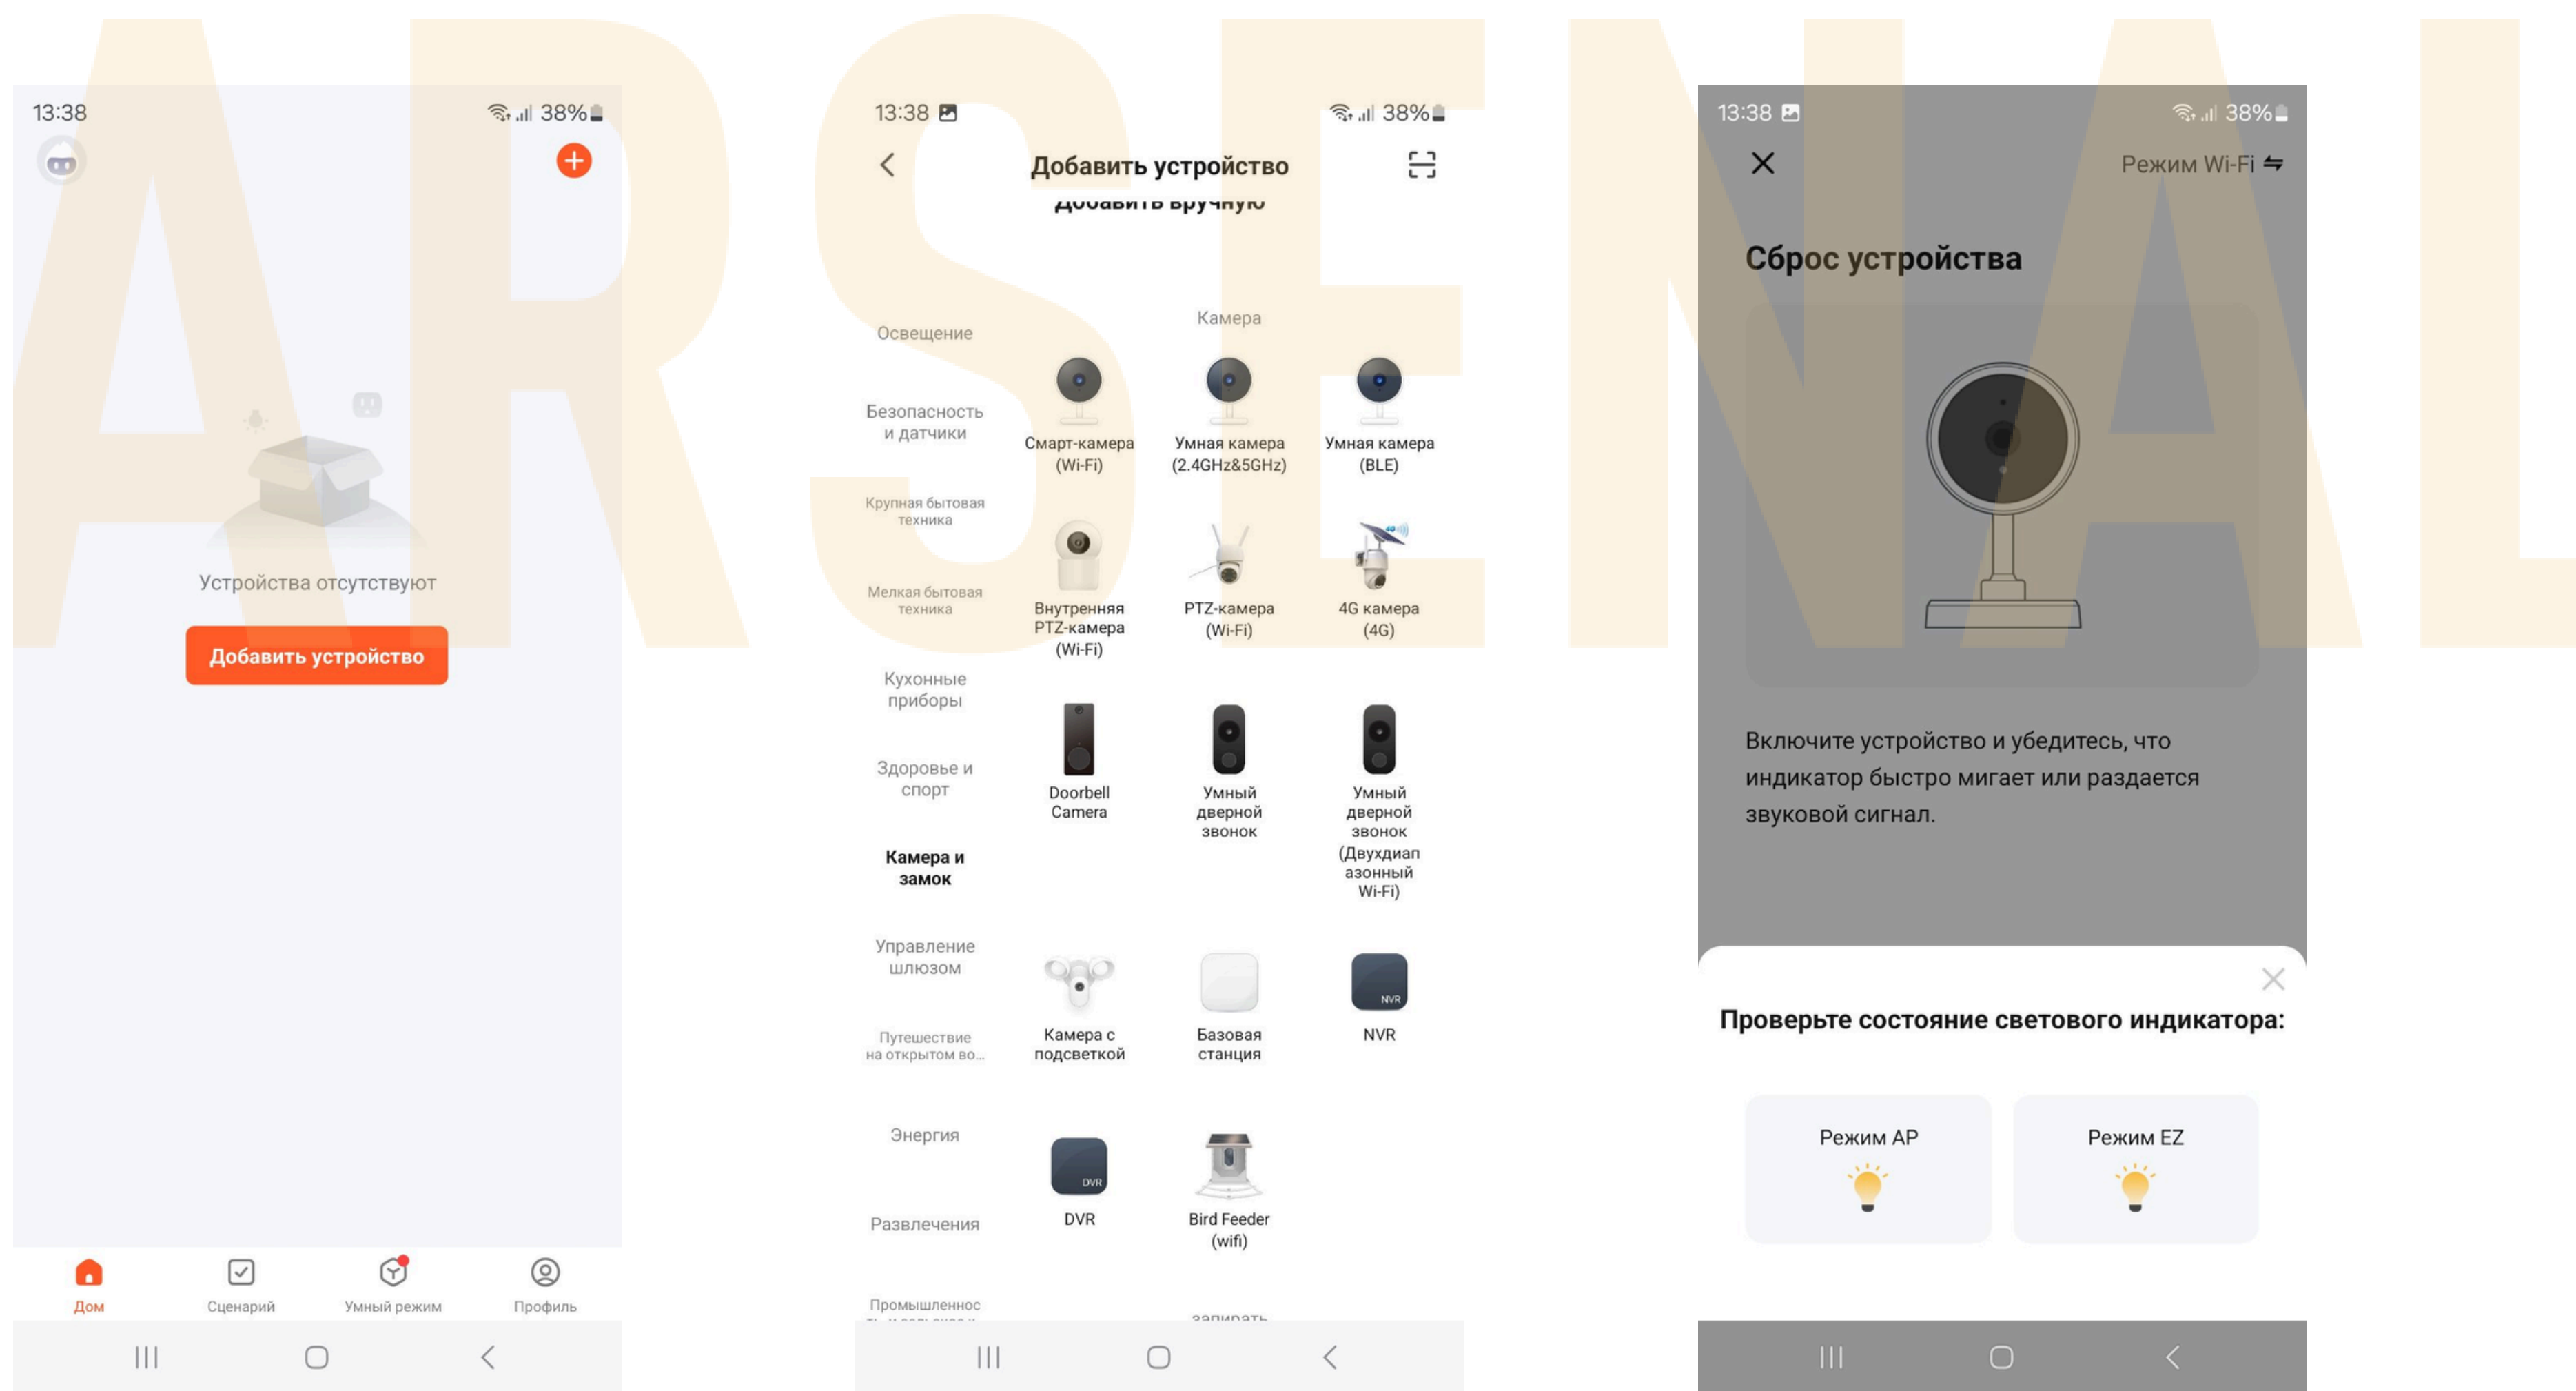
ARSENAL

13:38
38%

Устройства отсутствуют

Добавить устройство

Дом
Сценарий
Умный режим
Профиль

13:38
38%

Добавить устройство

Добавить вручную

Освещение
Безопасность и датчики
Крупная бытовая техника
Мелкая бытовая техника
Кухонные приборы
Здоровье и спорт
Камера и замок
Управление шлюзом
Путешествие на открытом во...
Энергия
Развлечения
Промышленнос

Камера

Смарт-камера (Wi-Fi)
Умная камера (2.4GHz&5GHz)
Умная камера (BLE)
Внутренняя PTZ-камера (Wi-Fi)
PTZ-камера (Wi-Fi)
4G камера (4G)
Doorbell Camera
Умный дверной звонок
Умный дверной звонок (Двухдиапазонный Wi-Fi)
Камера с подсветкой
Базовая станция
NVR
NVR
DVR
DVR
Bird Feeder (wifi)
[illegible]

13:38
38%

Режим Wi-Fi

Сброс устройства

Включите устройство и убедитесь, что индикатор быстро мигает или раздается звуковой сигнал.

Проверьте состояние светового индикатора:

Режим AP
Режим EZ